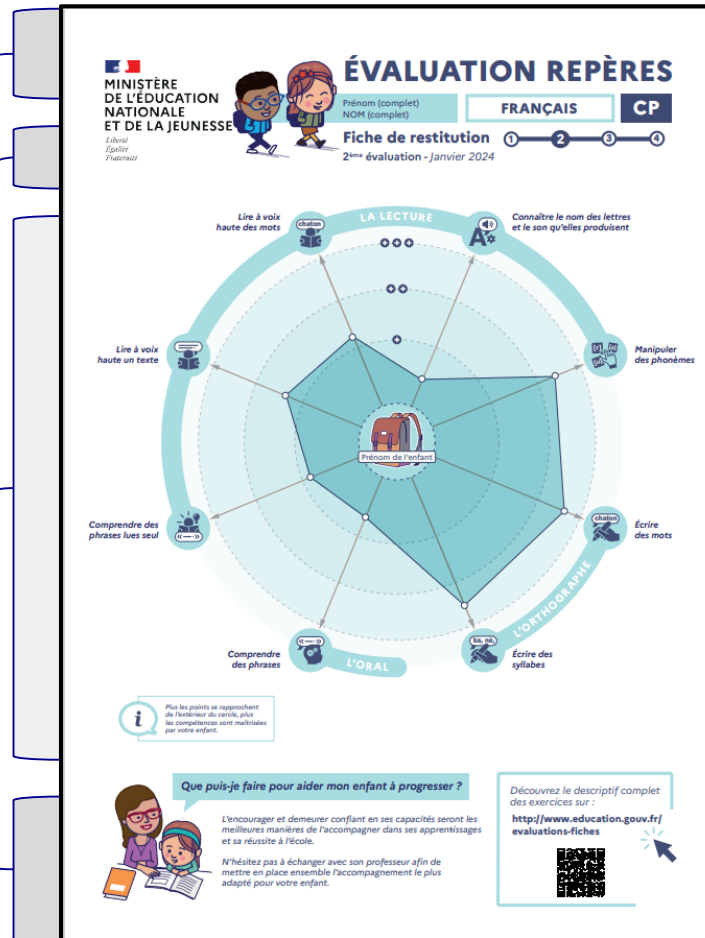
MINISTÈRE DE L'ÉDUCATION NATIONALE ET DE LA JEUNESSE
Liberté
Égalité
Fraternité

ÉVALUATION REPÈRES

Prénom (complet)
NOM (complet)

FRANÇAIS

CP

Fiche de restitution ① ② ③ ④

2ème évaluation - Janvier 2024

LA LECTURE

Lire à voix haute des mots

chaton

Connaître le nom des lettres et le son qu'elles produisent

Manipuler des phonèmes

Lire à voix haute un texte

Prénom de l'enfant

Comprendre des phrases lues seul

Écrire des mots

chaton

L'ORTHOGRAPHE

Comprendre des phrases

L'ORAL

Écrire des syllabes

ba, né,

Plus les points se rapprochent de l'extérieur du cercle, plus les compétences sont maîtrisées par votre enfant.

Que puis-je faire pour aider mon enfant à progresser ?

L'encourager et demeurer confiant en ses capacités seront les meilleures manières de l'accompagner dans ses apprentissages et sa réussite à l'école.

N'hésitez pas à échanger avec son professeur afin de mettre en place ensemble l'accompagnement le plus adapté pour votre enfant.

Découvrez le descriptif complet des exercices sur :
http://www.education.gouv.fr/evaluations-fiches